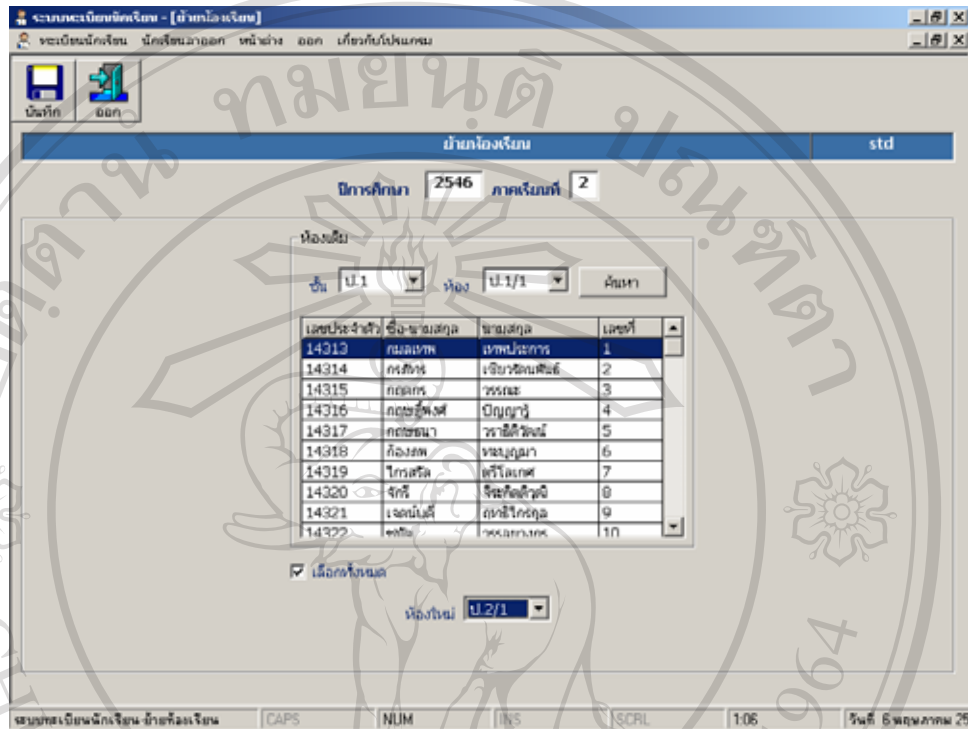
ระบบทะเบียนนักเรียน - [ย้ายห้องเรียน]

ทะเบียนนักเรียน นักเรียนมาออก หน้าต่าง ออก เกี่ยวกับโปรแกรม

บันทึก ออก

ย้ายห้องเรียน

std

ปีการศึกษา 2546 ภาคเรียนที่ 2

ห้องเดิม

ชั้น ป.1 ห้อง ป.1/1 ค้นหา

| เลขประจำตัว | ชื่อ-นามสกุล | นามสกุล | เลขที่ |
|---|---|---|---|
| 14313 | กมลเทพ | เทพประการ | 1 |
| 14314 | กรสิทธ์ | เจียรวัฒนศิลป์ | 2 |
| 14315 | กฤษกร | วรรณะ | 3 |
| 14316 | กฤษฎิ์พงศ์ | ปัญญารู้ | 4 |
| 14317 | กฤษณา | วราสิติวัฒน์ | 5 |
| 14318 | ก้องภพ | ทะนุบุญมา | 6 |
| 14319 | ไกรสร์ | ศรีโลเกศ | 7 |
| 14320 | จักรี | จิระกิตติวุฒิ | 8 |
| 14321 | เจตน์นต์ | ฤกษ์ไกรกุล | 9 |
| 14322 | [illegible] | วรรณ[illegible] | 10 |

เลือกทั้งหมด

ห้องใหม่ ป.2/1

ระบบทะเบียนนักเรียน-ย้ายห้องเรียน CAPS NUM INS SCRL 1:06 วันที่ 6 พฤษภาคม 25